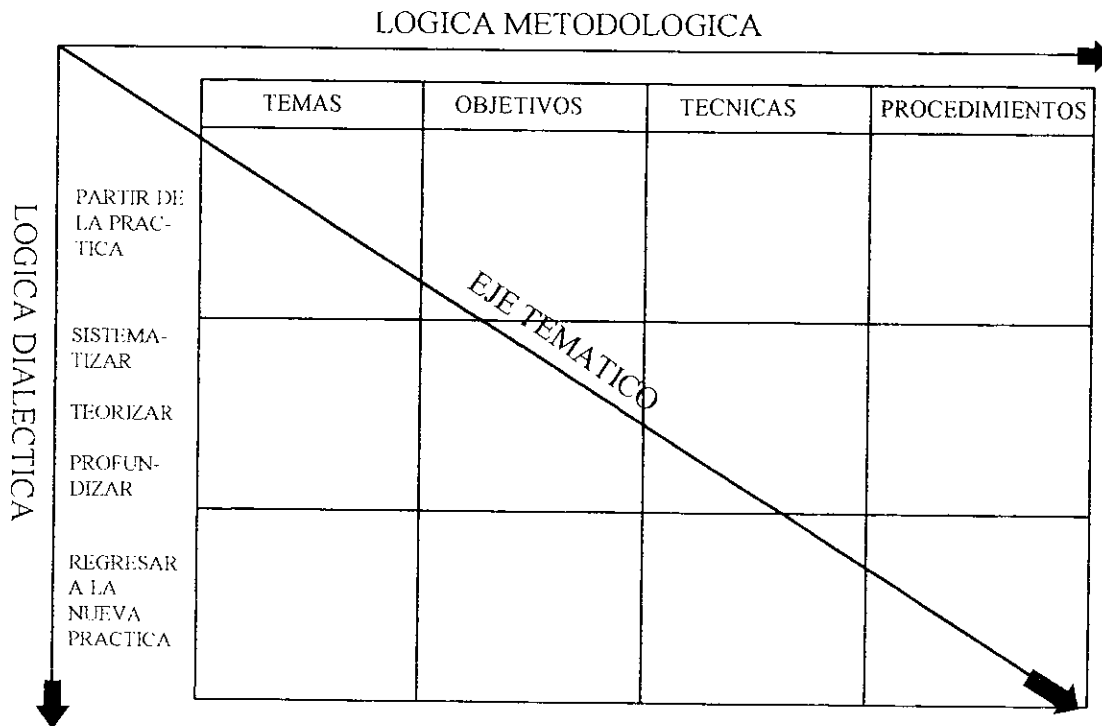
LOGICA METODOLOGICA

LOGICA DIALECTICA

|  | TEMAS | OBJETIVOS | TECNICAS | PROCEDIMIENTOS |
|---|---|---|---|---|
| PARTIR DE LA PRACTICA |  |  |  |  |
| SISTEMATIZAR TEORIZAR PROFUNDIZAR |  |  |  |  |
| REGRESAR A LA NUEVA PRACTICA |  |  |  |  |

EJE TEMATICO